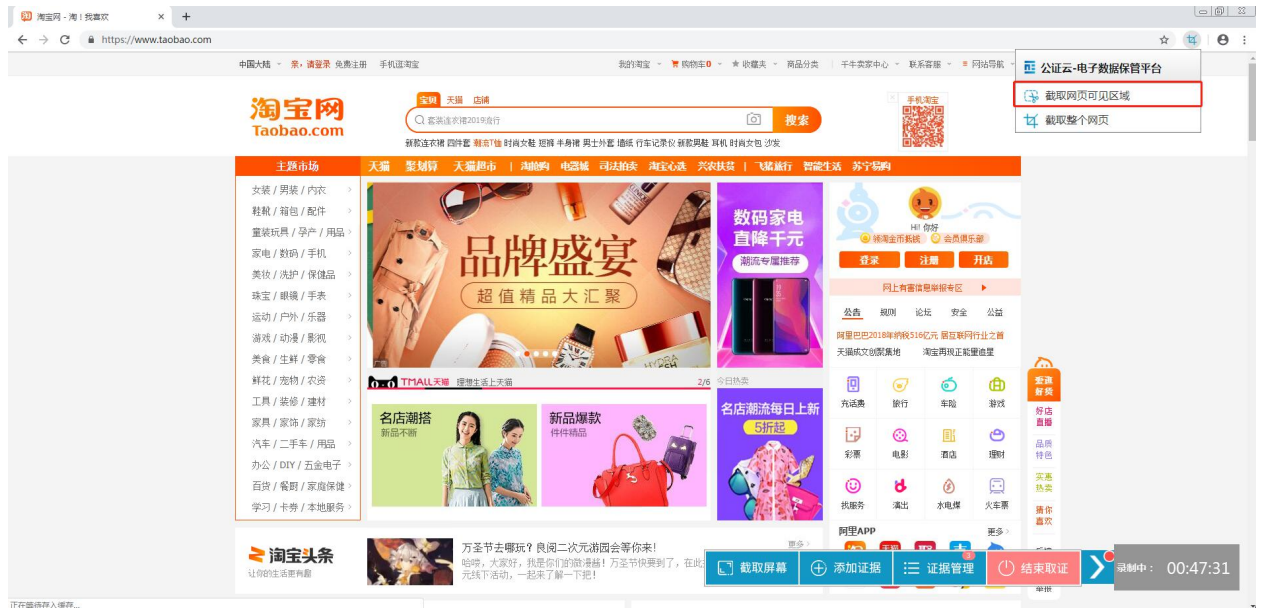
淘宝网 - 淘！我喜欢
https://www.taobao.com

中国大陆 亲，请登录 免费注册 手机逛淘宝 我的淘宝 购物车0 收藏夹 商品分类 千牛卖家中心 联系客服 网站导航

公证云-电子数据保管平台
截取网页可见区域
截取整个网页

淘宝网
Taobao.com

宝贝 天猫 店铺
套装连衣裙2019流行
搜索
裤裙连衣裙 四件套 朝主T恤 时尚女鞋 短裤 半身裙 男士外套 墙纸 行车记录仪 新款男鞋 耳机 时尚女包 沙发

手机淘宝

主题市场
天猫 聚划算 天猫超市 淘抢购 电器城 司法拍卖 淘宝心选 兴农扶贫 飞猪旅行 智能生活 苏宁易购

女装 / 男装 / 内衣
鞋靴 / 箱包 / 配件
童装玩具 / 孕产 / 用品
家电 / 数码 / 手机
美妆 / 洗护 / 保健品
珠宝 / 眼镜 / 手表
运动 / 户外 / 乐器
游戏 / 动漫 / 影视
美食 / 生鲜 / 零食
鲜花 / 宠物 / 农资
工具 / 装修 / 建材
家具 / 家饰 / 家纺
汽车 / 二手车 / 用品
办公 / DIY / 五金电子
百货 / 餐厨 / 家庭保健
学习 / 卡券 / 本地服务

品牌盛宴
超值精品大汇聚

数码家电
直降千元
潮流专属推荐

Hi! 你好
领淘金币抵钱 会员俱乐部
登录 注册 开店
网上有害信息举报专区
公告 规则 论坛 安全 公益
阿里巴巴2018年纳税516亿元 居互联网行业之首
天猫成文创聚集地 淘宝再现正能量嗯星

TMALL天猫 理想生活上天猫 2/6 今日热卖

名店潮搭
新品不断
新品爆款
件件精品
名店潮流每日上新
5折起

充话费 旅行 车险 游戏
彩票 电影 酒店 理财
找服务 演出 水电煤 火车票

阿里APP 更多

淘宝头条
让你的生活更有趣
万圣节去哪玩？良阅二次元游园会等你来！
哈喽，大家好，我是你们的微漫君！万圣节快要到了，在此 元线下活动，一起来了解一下吧！
更多

邀请新奖
好店直播
品质特色
实惠热卖
猜你喜欢

截取屏幕 添加证据 证据管理 结束取证 录制中： 00:47:31

正在等待存入缓存...